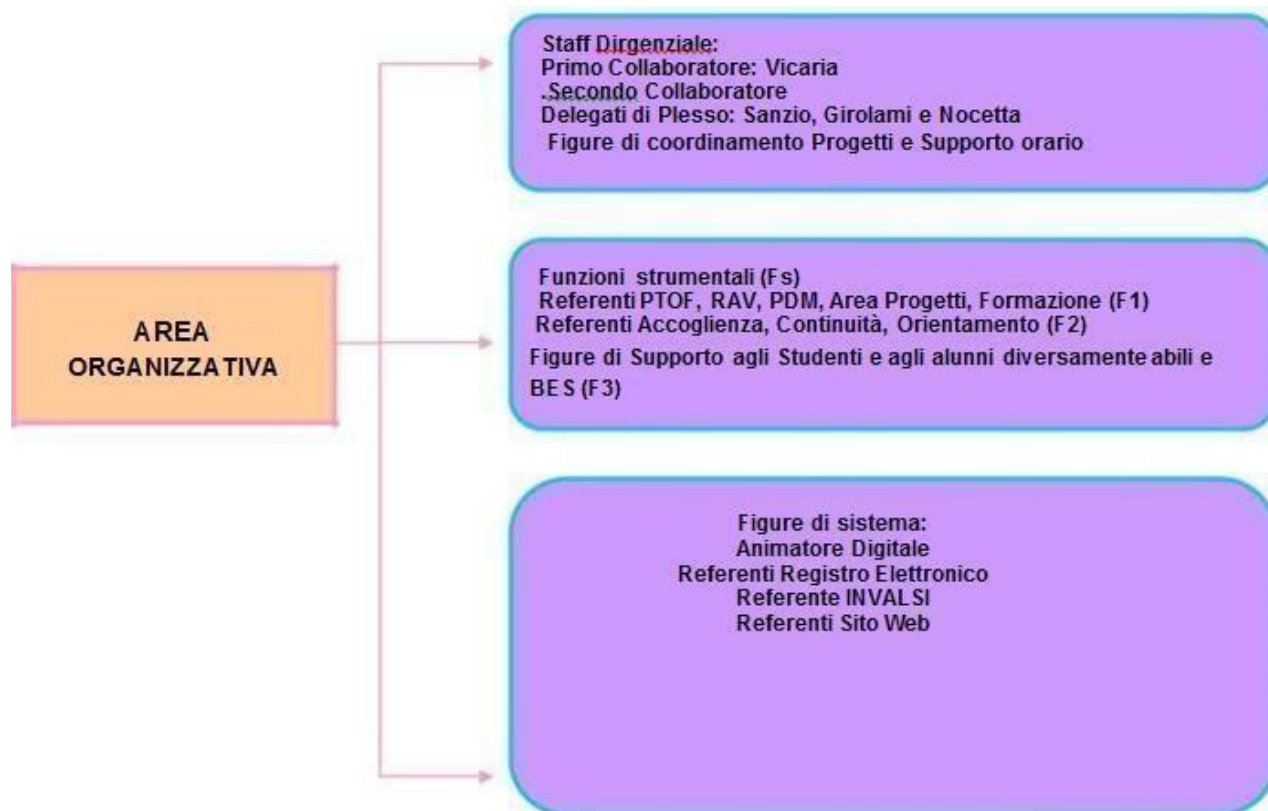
AREA ORGANIZZATIVA

Staff Dirgenziale:
Primo Collaboratore: Vicaria
.Secondo Collaboratore
Delegati di Plesso: Sanzio, Girolami e Nocetta
Figure di coordinamento Progetti e Supporto orario

Funzioni strumentali (Fs)
Referenti PTOF, RAV, PDM, Area Progetti, Formazione (F1)
Referenti Accoglienza, Continuità, Orientamento (F2)
Figure di Supporto agli Studenti e agli alunni diversamente abili e BES (F3)

Figure di sistema:
Animatore Digitale
Referenti Registro Elettronico
Referente INVALSI
Referenti Sito Web